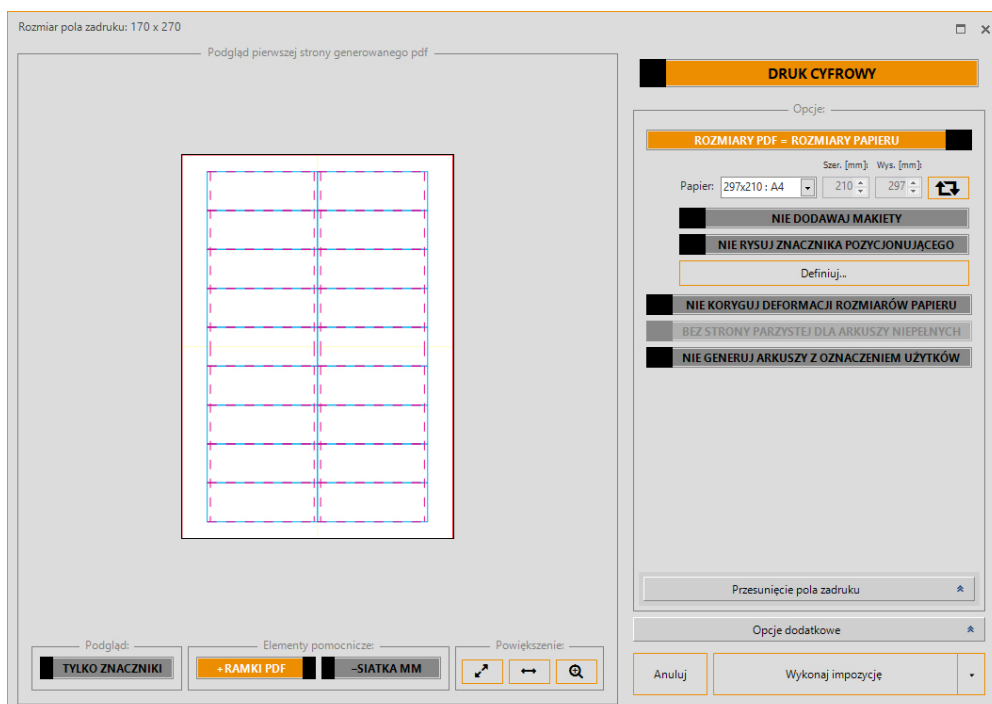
Rozmiar pola zadruku: 170 x 270

Podgląd pierwszej strony generowanego pdf

DRUK CYFROWY

Opcje:

ROZMIARY PDF = ROZMIARY PAPIERU

Szer. [mm]: Wys. [mm]:

Papier: 297x210 : A4 210 297

NIE DODAWAJ MAKIETY

NIE RYSUJ ZNACZNIKA POZYCJONUJĄCEGO

Definiuj...

NIE KORYGUJ DEFORMACJI ROZMIARÓW PAPIERU

BEZ STRONY PARZYSTEJ DLA ARKUSZY NIEPEŁNYCH

NIE GENERUJ ARKUSZY Z OZNACZENIEM UŻYTKÓW

Przesunięcie pola zadruku

Opcje dodatkowe

Podgląd:

TYLKO ZNACZNIKI

Elementy pomocnicze:

+RAMKI PDF

–SIATKA MM

Powiększenie:

Anuluj

Wykonaj impozycję